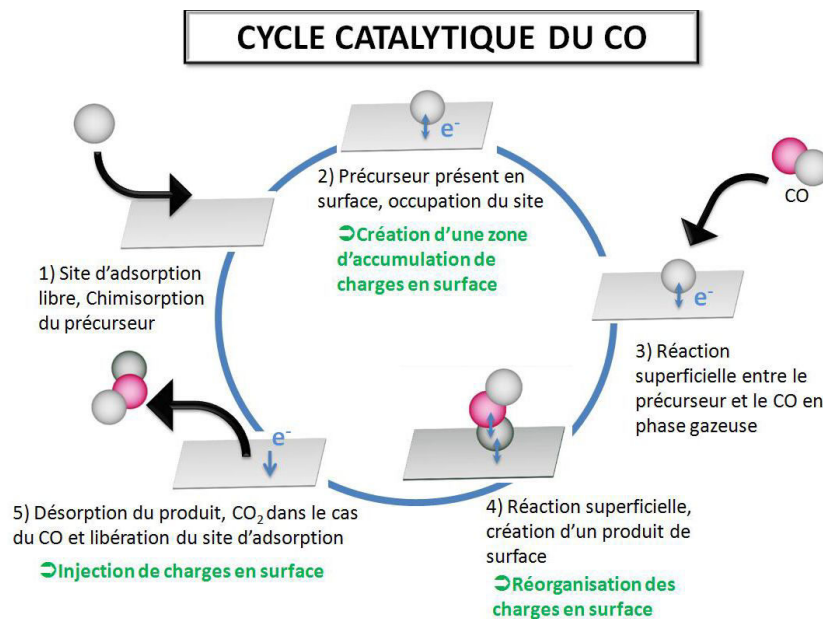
CYCLE CATALYTIQUE DU CO

$e^-$

2) Précurseur présent en surface, occupation du site

➲Création d'une zone d'accumulation de charges en surface

CO

1) Site d'adsorption libre, Chimisorption du précurseur

$e^-$

3) Réaction superficielle entre le précurseur et le CO en phase gazeuse

$e^-$

5) Désorption du produit, $CO_2$ dans le cas du CO et libération du site d'adsorption

➲Injection de charges en surface

4) Réaction superficielle, création d'un produit de surface

➲Réorganisation des charges en surface